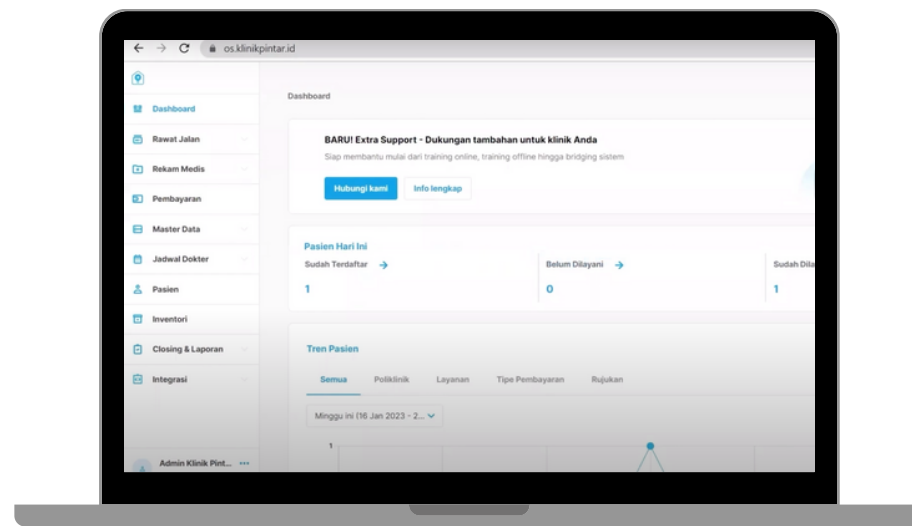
os.klinikpintar.id

Dashboard
Rawat Jalan
Rekam Medis
Pembayaran
Master Data
Jadwal Dokter
Pasien
Inventori
Closing & Laporan
Integrasi

Admin Klinik Pint... •••

Dashboard

BARU! Extra Support - Dukungan tambahan untuk klinik Anda
Siap membantu mulai dari training online, training offline hingga bridging sistem

Hubungi kami | Info lengkap

Pasien Hari Ini

| Sudah Terdaftar → | Belum Dilayani → | Sudah Dila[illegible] |
|---|---|---|
| 1 | 0 | 1 |

Tren Pasien

Semua | Poliklinik | Layanan | Tipe Pembayaran | Rujukan

Minggu ini (16 Jan 2023 - 2...

1